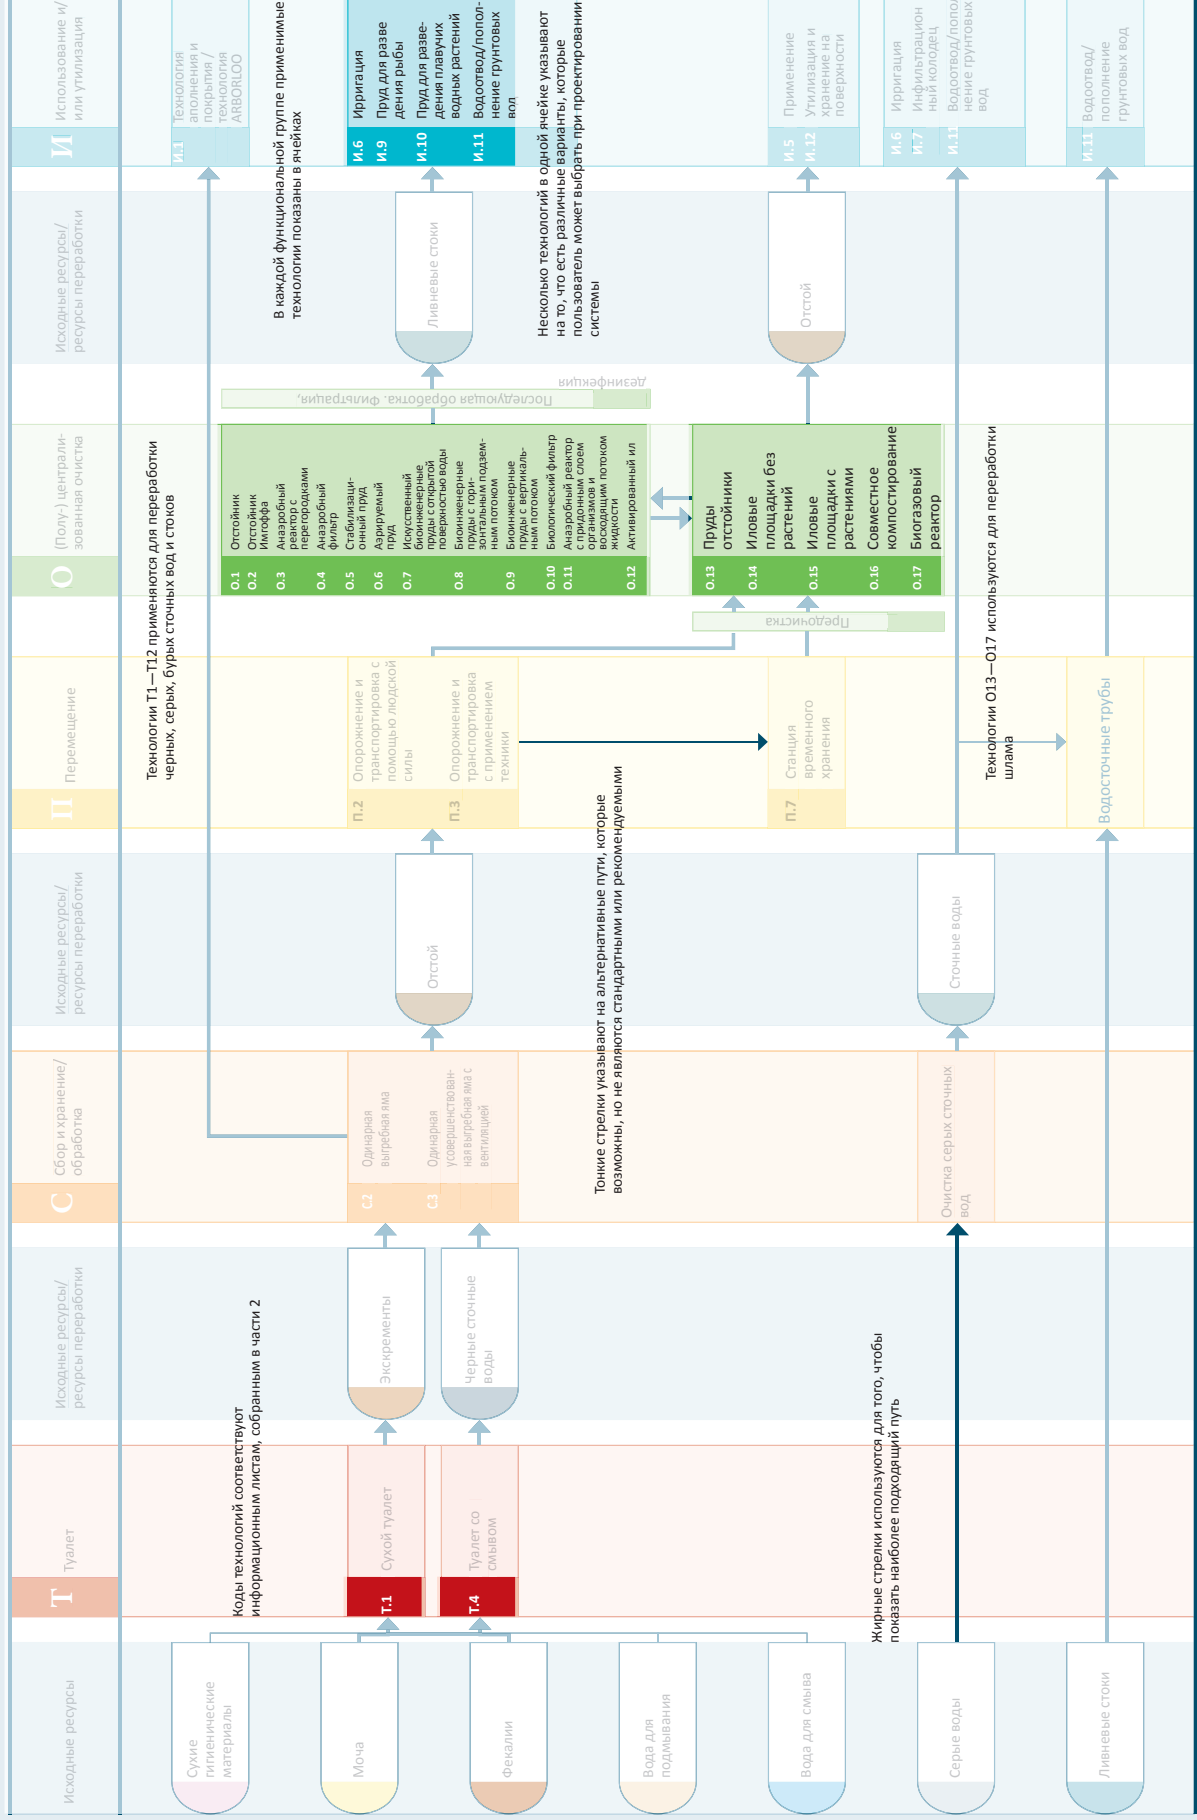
Исходные ресурсы

Т Туалет

Исходные ресурсы/ ресурсы переработки

С Сбор и хранение/ обработка

Исходные ресурсы/ ресурсы переработки

П Перемещение

О (Полу-) централизованная очистка

Исходные ресурсы/ ресурсы переработки

И Использование и/ или утилизация

Сухие гигиенические материалы

Моча

Фекалии

Вода для подмывания

Вода для смыва

Серые воды

Ливневые стоки

Т.1 Сухой туалет

Т.4 Туалет со смывом

Экскременты

Черные сточные воды

С.2 Одинарная выгребная яма

С.3 Одинарная усовершенствованная выгребная яма с вентиляцией

Очистка серых сточных вод

Отстой

Сточные воды

П.2 Опорожнение и транспортировка с помощью людской силы

П.3 Опорожнение и транспортировка с применением техники

П.7 Станция временного хранения

Водосточные трубы

Предочистка

О.1 Отстойник
О.2 Отстойник Имхоффа
О.3 Анаэробный реактор с перегородками
О.4 Анаэробный фильтр
О.5 Стабилизационный пруд
О.6 Аэрируемый пруд
О.7 Искусственный биоинженерные пруды с открытой поверхностью воды
О.8 Биоинженерные пруды с горизонтальным подземным потоком
О.9 Биоинженерные пруды с вертикальным потоком
О.10 Биологический фильтр
О.11 Анаэробный реактор с придонным слоем организмов и восходящим потоком жидкости
О.12 Активированный ил

О.13 Пруды отстойники
О.14 Иловые площадки без растений
О.15 Иловые площадки с растениями
О.16 Совместное компостирование
О.17 Биогазовый реактор

Последующая обработка, Фильтрация, дезинфекция

Ливневые стоки

Отстой

И.1 Технология аполнения и покрытия / технология ARBORLOO

И.6 Ирригация
И.9 Пруд для разведения рыбы
И.10 Пруд для разведения плавучих водных растений
И.11 Водоотвод/пополнение грунтовых вод

И.5 Применение
И.12 Утилизация и хранение на поверхности

И.6 Ирригация
И.7 Инфильтрационный колодец
И.11 Водоотвод/пополнение грунтовых вод

И.11 Водоотвод/ пополнение грунтовых вод

Коды технологий соответствуют информационным листам, собранным в части 2

Технологии Т1—Т12 применяются для переработки черных, серых, бурых сточных вод и стоков

В каждой функциональной группе применимые технологии показаны в ячейках

Тонкие стрелки указывают на альтернативные пути, которые возможны, но не являются стандартными или рекомендуемыми

Несколько технологий в одной ячейке указывают на то, что есть различные варианты, которые пользователь может выбрать при проектировании системы

Жирные стрелки используются для того, чтобы показать наиболее подходящий путь

Технологии О13—О17 используются для переработки шлама